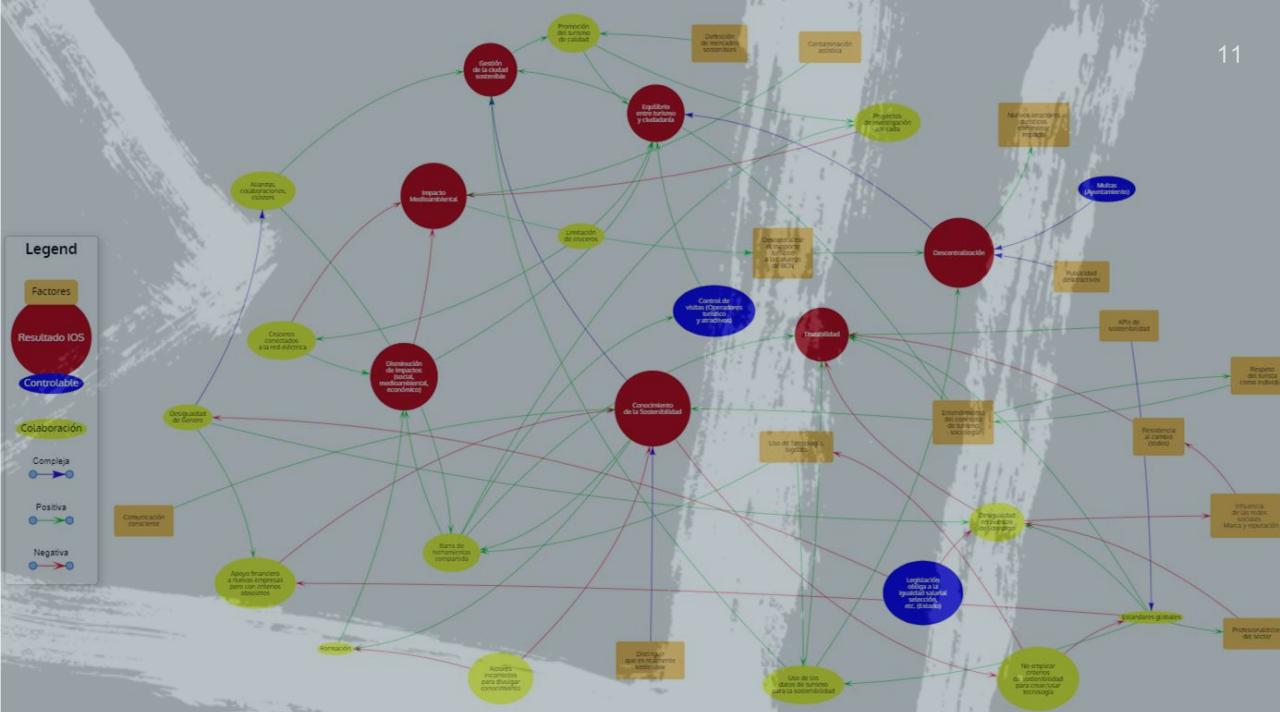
11

Legend

Factores

Resultado IOS

Controlable

Colaboración

Compleja

Positiva

Negativa

Promoción del turismo de calidad

Definición de mercados sostenibles

Contaminación acústica

Gestión de la ciudad sostenible

Equilibrio entre turismo y ciudadanía

Proyectos de investigación con calidad

Nuevos atractivos turísticos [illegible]

Alianzas, colaboraciones, clusters

Impacto Medioambiental

Multas (Ayuntamiento)

Limitación de cruceros

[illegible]

Descentralización

Publicidad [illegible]

Cruceros conectados a la red eléctrica

Control de visitas (Operadores turístico y atractivos)

KPIs de sostenibilidad

Disminución de impactos (social, medioambiental, económico)

Rentabilidad

Respeto del turista como individuo

Desigualdad de Género

Conocimiento de la Sostenibilidad

Emprendimientos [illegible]

Residencia al cambio (todos)

Uso de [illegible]

Comunicación consciente

Banca de herramientas compartida

Desigualdad en puestos de liderazgo

Influencia de las redes sociales Marca y reputación

Apoyo financiero a nuevas empresas para con criterios sostenibles

Legislación obliga a la igualdad salarial selección, etc. (Estado)

Estándares globales

Profesionalización del sector

Formación

Actores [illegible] para divulgar conocimiento

Distinguir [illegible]

Uso de los datos de turismo para la sostenibilidad

No emplear criterios de sostenibilidad para crear/usar tecnología